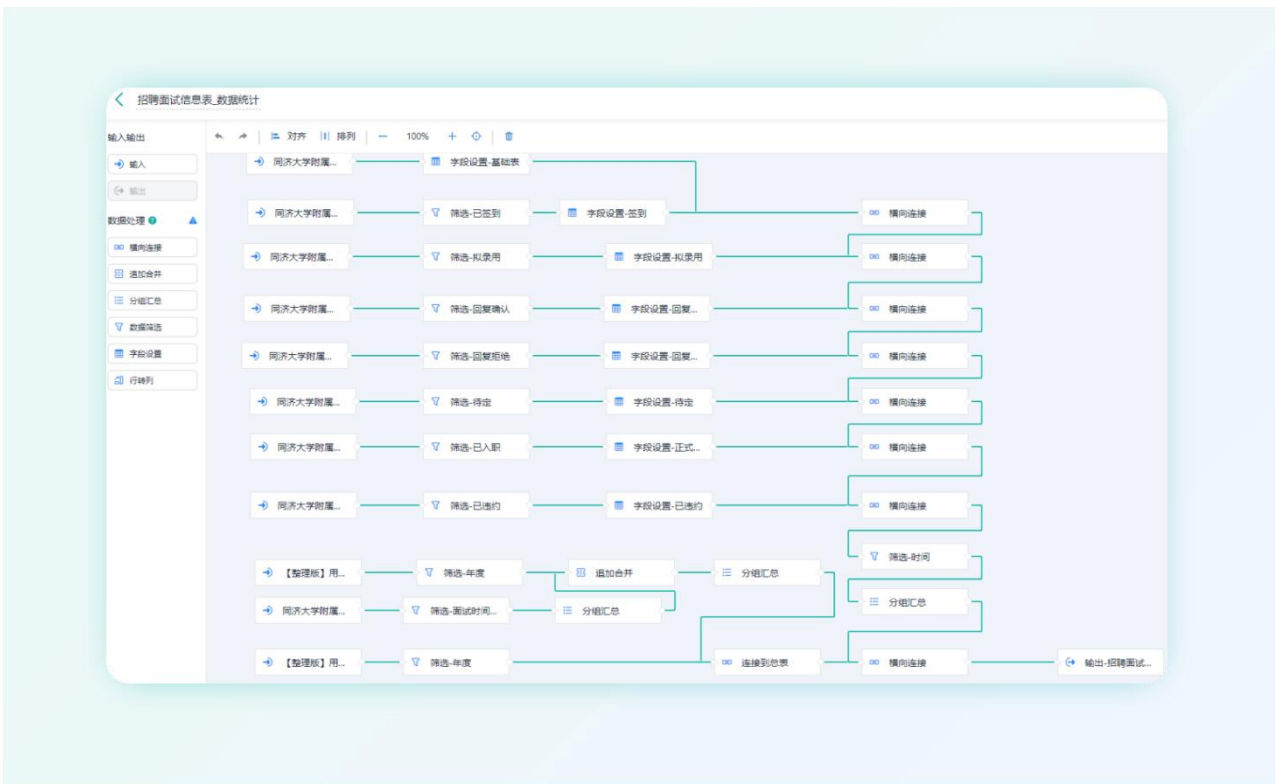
招聘面试信息表_数据统计

输入输出
输入
输出
数据处理
横向连接
追加合并
分组汇总
数据筛选
字段设置
行转列

对齐 排列 100%

同济大学附属... 字段设置-基础表
同济大学附属... 筛选-已签到 字段设置-签到 横向连接
同济大学附属... 筛选-拟录用 字段设置-拟录用 横向连接
同济大学附属... 筛选-回复确认 字段设置-回复... 横向连接
同济大学附属... 筛选-回复拒绝 字段设置-回复... 横向连接
同济大学附属... 筛选-待定 字段设置-待定 横向连接
同济大学附属... 筛选-已入职 字段设置-正式... 横向连接
同济大学附属... 筛选-已违约 字段设置-已违约 横向连接
筛选-时间
【整理版】用... 筛选-年度 追加合并 分组汇总
同济大学附属... 筛选-面试时间... 分组汇总 分组汇总
【整理版】用... 筛选-年度 连接到总表 横向连接 输出-招聘面试...